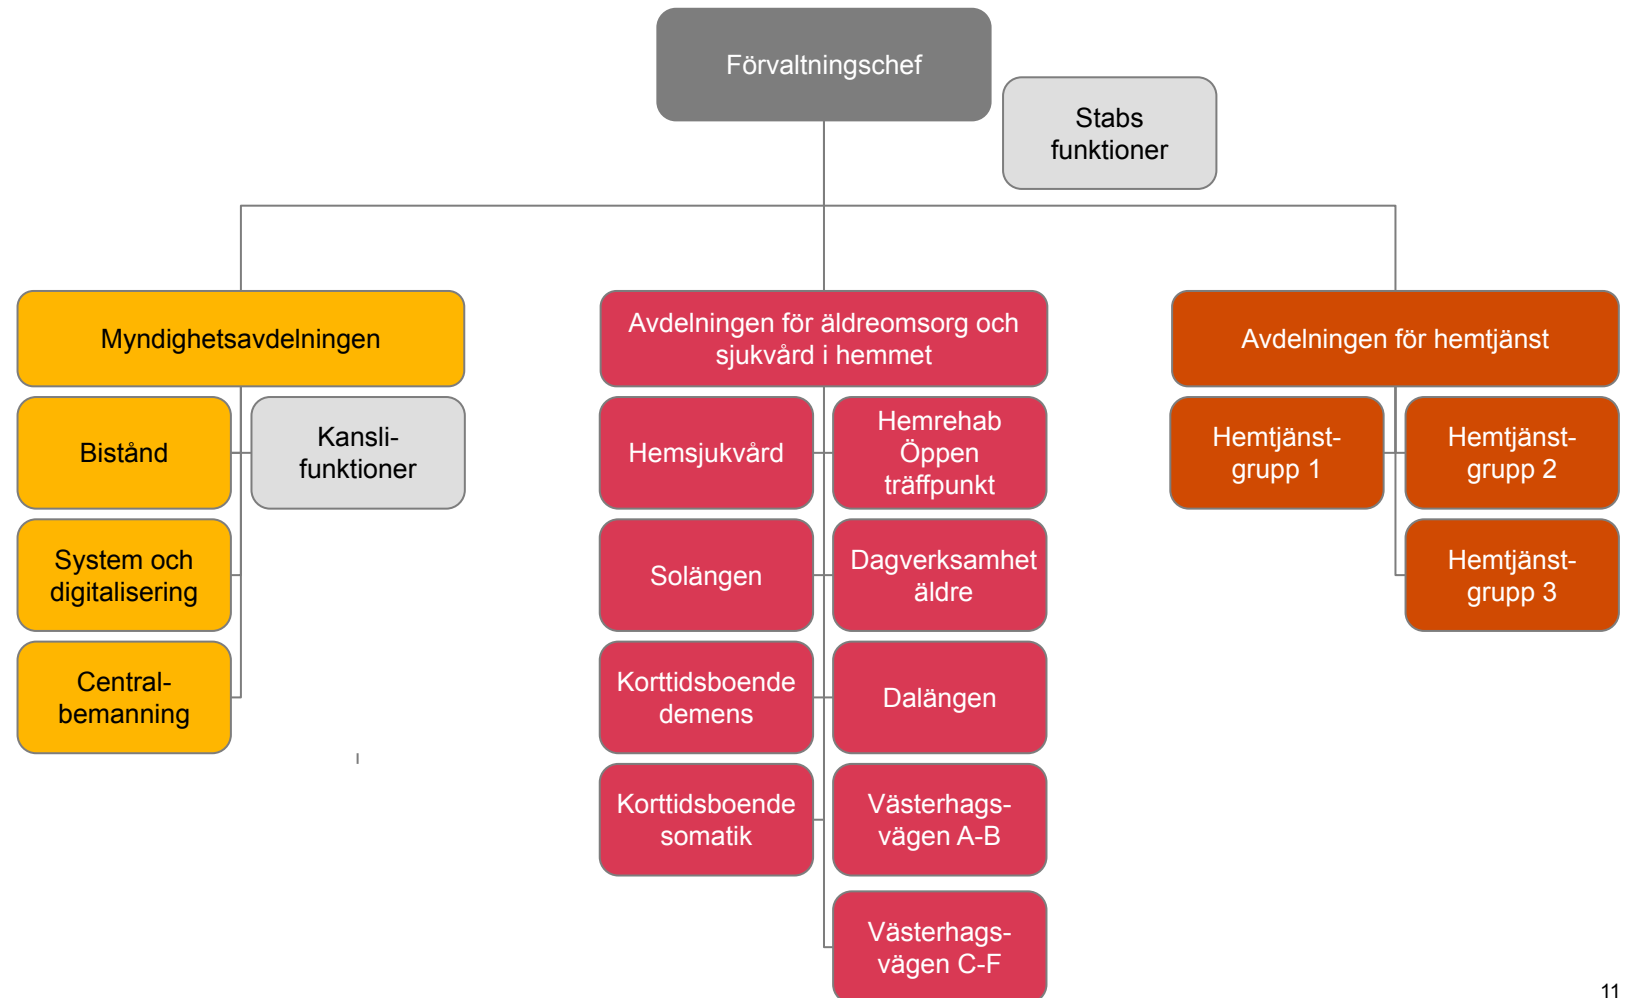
Förvaltningschef

Stabs funktioner

Myndighetsavdelningen

Bistånd

Kansli-funktioner

System och digitalisering

Central-bemanning

Avdelningen för äldreomsorg och sjukvård i hemmet

Hemsjukvård

Hemrehab Öppen träffpunkt

Solängen

Dagverksamhet äldre

Korttidsboende demens

Dalängen

Korttidsboende somatik

Västerhags-vägen A-B

Västerhags-vägen C-F

Avdelningen för hemtjänst

Hemtjänst-grupp 1

Hemtjänst-grupp 2

Hemtjänst-grupp 3

11